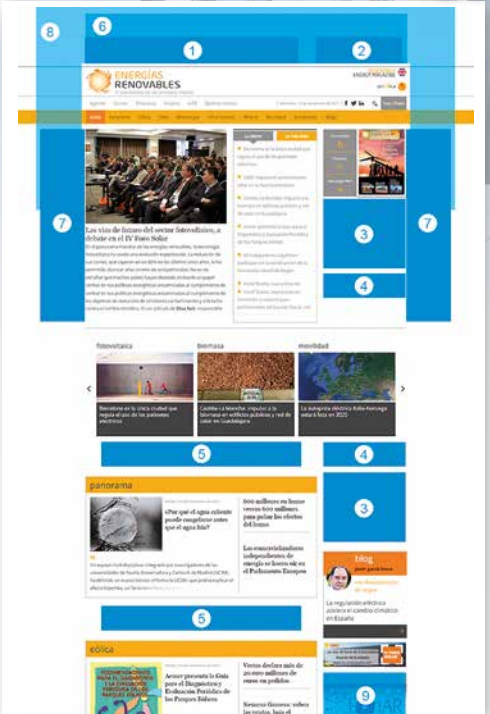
8
6
1
2
ENERGÍAS RENOVABLES
ENERGY MAGAZINE
7
3
7
4
Las vías de futuro del sector fotovoltaico, a debate en el IV Foro Solar
fotovoltaica
biomasa
movilidad
Barcelona es la única ciudad que regala el uso de los paneles eléctricos
Castilla-La Mancha: impulsar a la biomasa en edificios públicos y red de calor en Guadalajara
La autopista eléctrica Italia-Noruega estará lista en 2020
5
4
panorama
3
¿Por qué el agua caliente puede congelarse antes que el agua fría?
600 millones en bonos verdes 600 millones para pelar los efectos del bono
Las cancelaciones independientes de energía se hacen oír en el Parlamento Europeo
blog
La regulación eléctrica aboca al cambio climático en España
5
eólica
Aesver presenta la Guía para el Diagnóstico y Evaluación Periódica de los Parques Eólicos
Vestas declara más de 20.000 millones de euros en pedidos
9